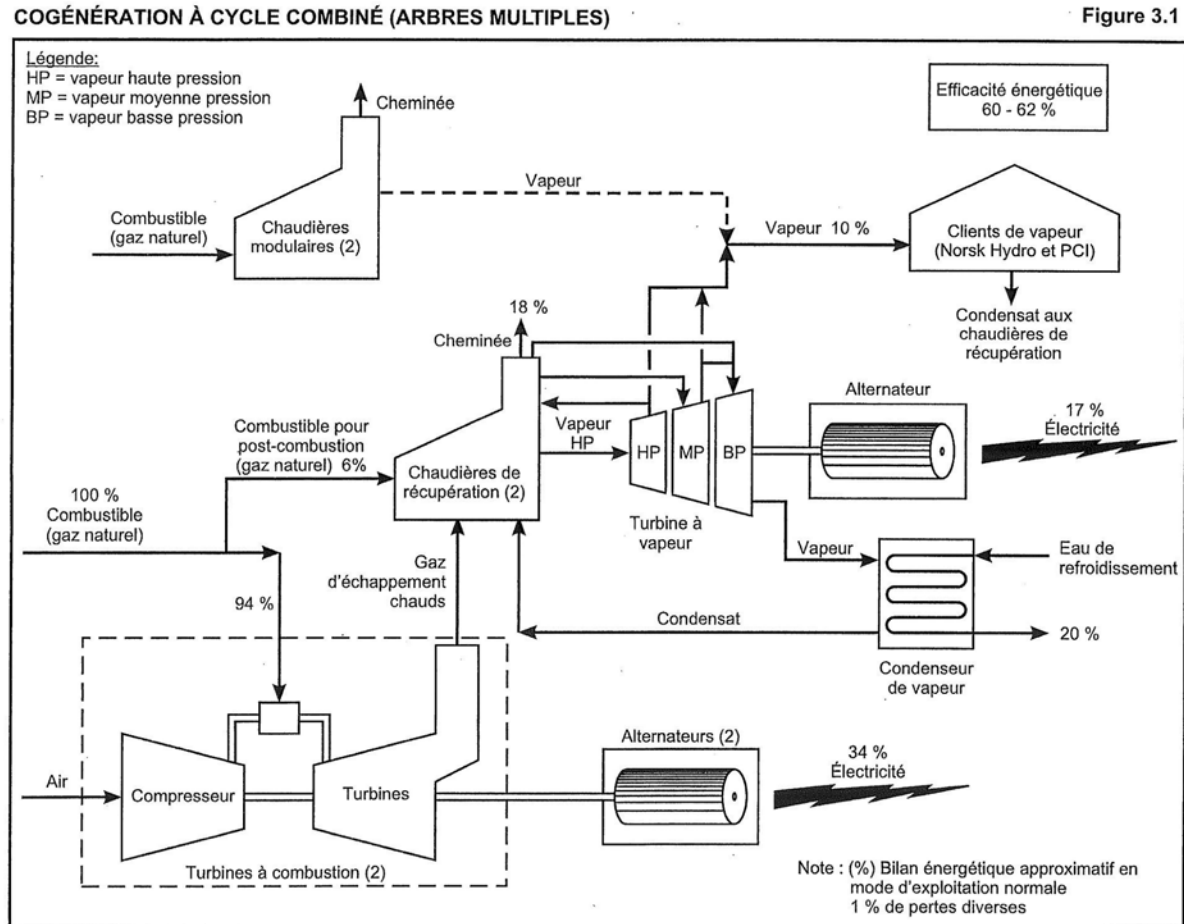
COGÉNÉRATION À CYCLE COMBINÉ (ARBRES MULTIPLES)

Figure 3.1

Légende:
HP = vapeur haute pression
MP = vapeur moyenne pression
BP = vapeur basse pression

Efficacité énergétique 60 - 62 %

Cheminée

Vapeur

Combustible (gaz naturel)

Chaudières modulaires (2)

Vapeur 10 %

Clients de vapeur (Norsk Hydro et PCI)

18 %

Condensat aux chaudières de récupération

Cheminée

Alternateur

Vapeur HP

Combustible pour post-combustion (gaz naturel) 6%

HP

MP

BP

17 % Électricité

Chaudières de récupération (2)

100 % Combustible (gaz naturel)

Turbine à vapeur

Vapeur

Eau de refroidissement

Gaz d'échappement chauds

94 %

Condensat

20 %

Condenseur de vapeur

Alternateurs (2)

34 % Électricité

Air

Compresseur

Turbines

Turbines à combustion (2)

Note : (%) Bilan énergétique approximatif en mode d'exploitation normale
1 % de pertes diverses